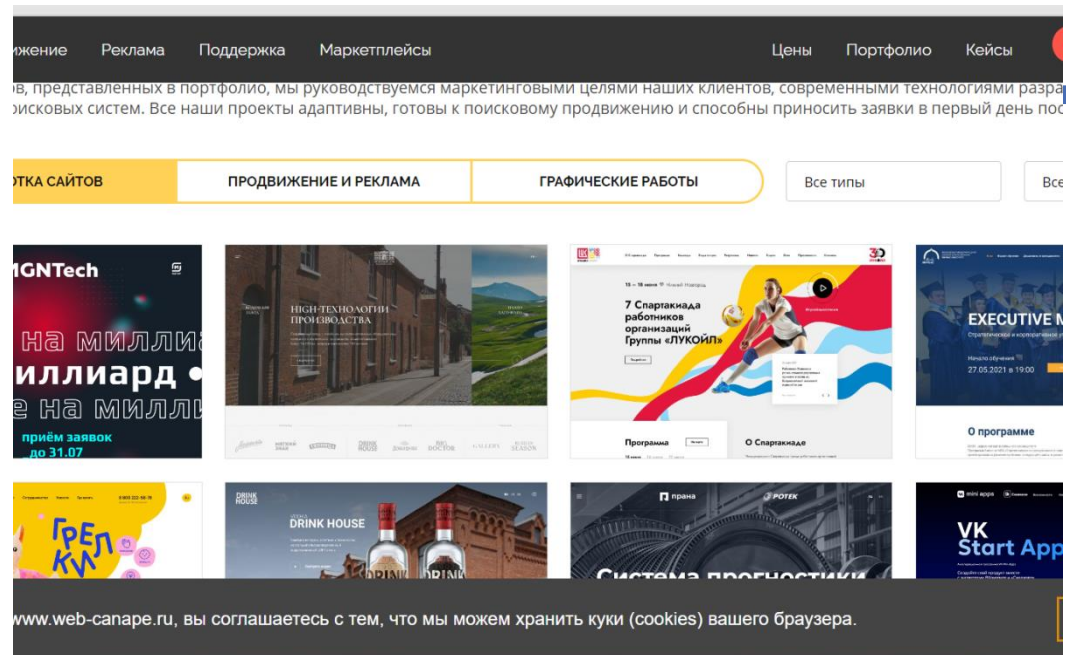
ижение Реклама Поддержка Маркетплейсы Цены Портфолио Кейсы

ов, представленных в портфолио, мы руководствуемся маркетинговыми целями наших клиентов, современными технологиями разра оисковых систем. Все наши проекты адаптивны, готовы к поисковому продвижению и способны приносить заявки в первый день пос

ОТКА САЙТОВ | ПРОДВИЖЕНИЕ И РЕКЛАМА | ГРАФИЧЕСКИЕ РАБОТЫ | Все типы | Все

MGNTech
на милли
иллиард
е на милл
приём заявок до 31.07

HIGH-ТЕХНОЛОГИИ ПРОИЗВОДСТВА

7 Спартакиада работников организаций Группы «ЛУКОЙЛ»
Программа
О Спартакиаде

EXECUTIVE M
Стратегическое и проектное
27.05.2021 в 19:00
О программе

ГРЕП КИ

DRINK HOUSE

прана
РОТЕК
Система прогностики

mini apps
VK Start App

www.web-canape.ru, вы соглашаетесь с тем, что мы можем хранить куки (cookies) вашего браузера.